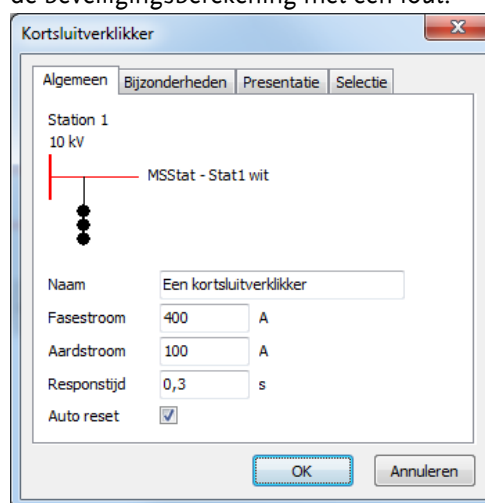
de beveiligingsberekening met een fout.

Kortsluitverklikker

Algemeen | Bijzonderheden | Presentatie | Selectie

Station 1
10 kV

MSStat - Stat1 wit

Naam | Een kortsluitverklikker
Fasestroom | 400 | A
Aardstroom | 100 | A
Responstijd | 0,3 | s
Auto reset

OK
Annuleren